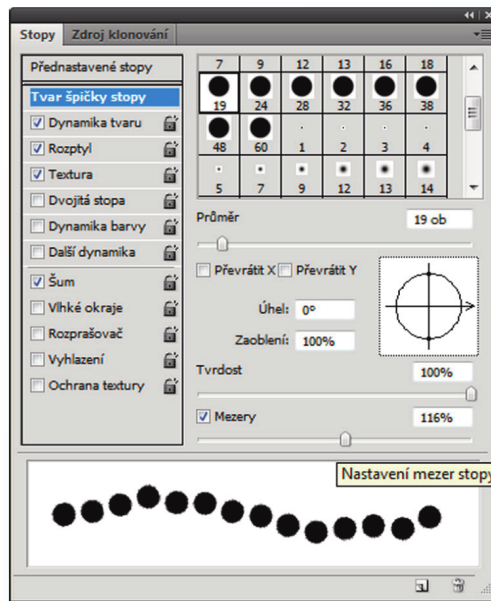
Stopy | Zdroj klonování

Přednastavené stopy

Tvar špičky stopy

Dynamika tvaru

Rozptyl

Textura

Dvojitá stopa

Dynamika barvy

Další dynamika

Šum

Vlhké okraje

Rozprašovač

Vyhlazení

Ochrana textury

| 7 | 9 | 12 | 13 | 16 | 18 |
|---|---|---|---|---|---|
| 19 | 24 | 28 | 32 | 36 | 38 |
| 48 | 60 | 1 | 2 | 3 | 4 |
| 5 | 7 | 9 | 12 | 13 | 14 |

Průměr 19 ob

Převrátit X Převrátit Y

Úhel: 0°

Zaoblení: 100%

Tvrdost 100%

Mezery 116%

Nastavení mezer stopy